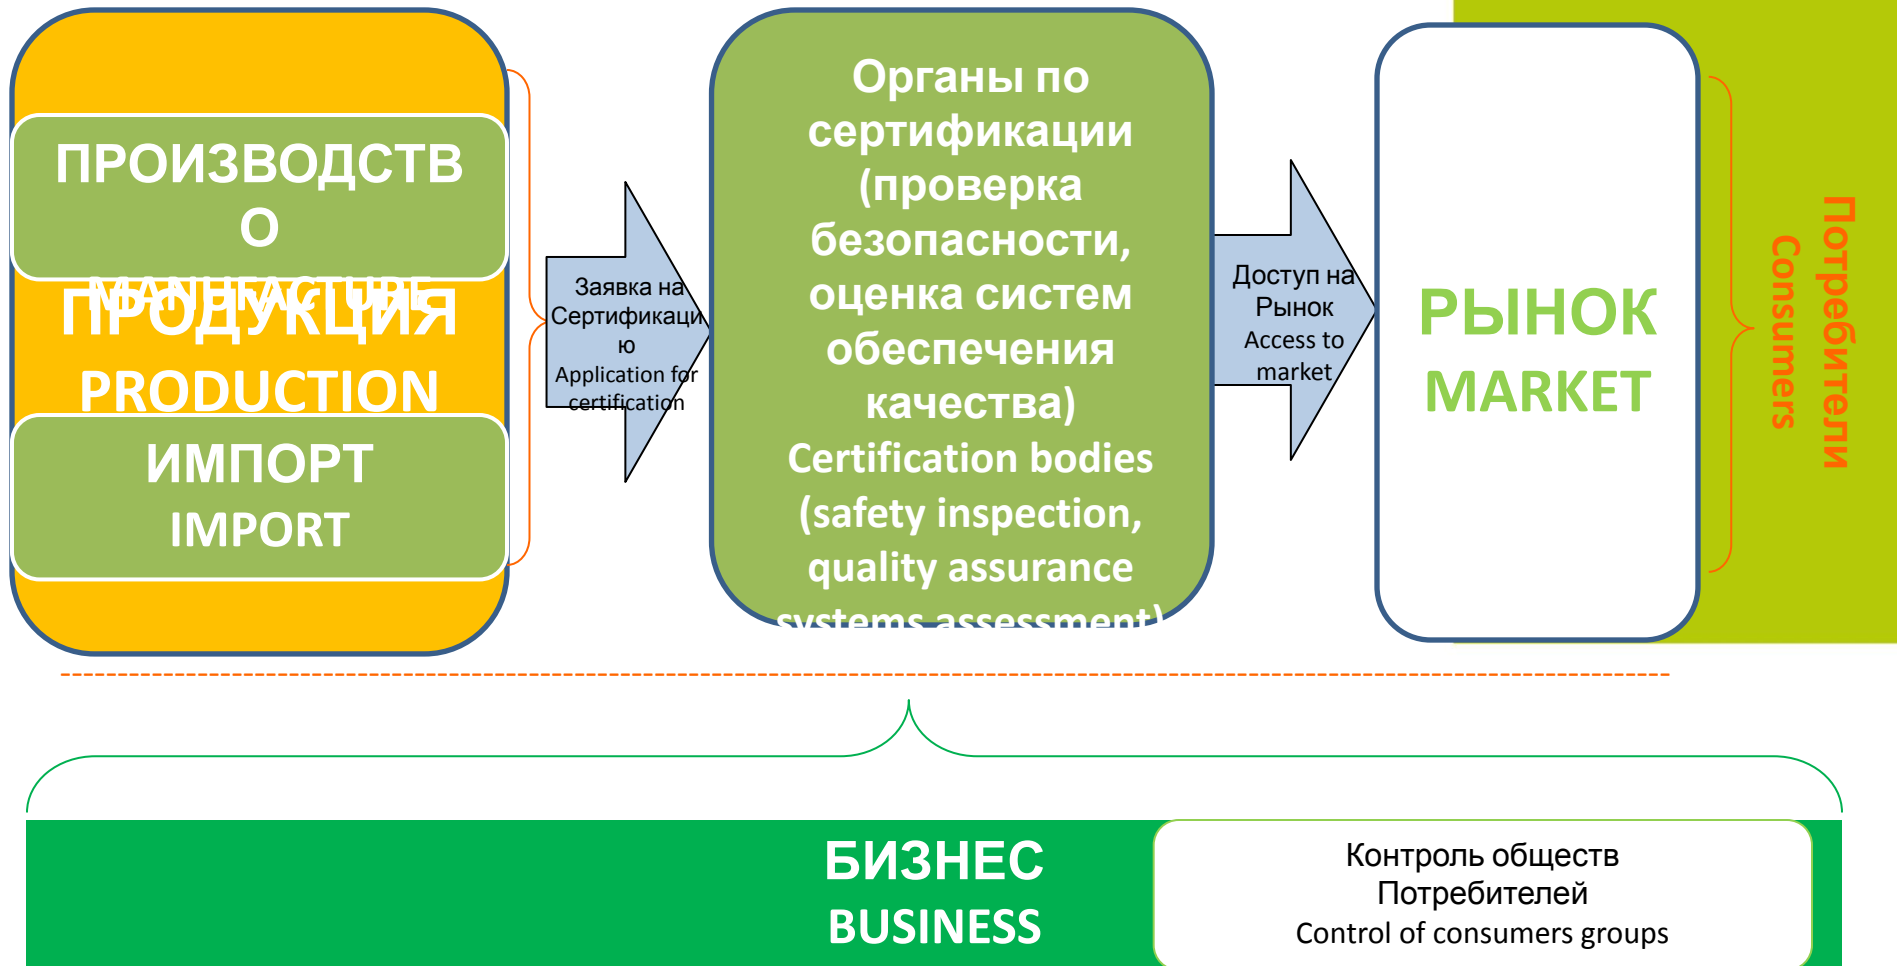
ПРОИЗВОДСТВО
MANUFACTURE

ПРОДУКЦИЯ
PRODUCTION

ИМПОРТ
IMPORT

Заявка на Сертификацию
Application for certification

Органы по сертификации (проверка безопасности, оценка систем обеспечения качества)
Certification bodies (safety inspection, quality assurance systems assessment)

Доступ на Рынок
Access to market

РЫНОК
MARKET

Потребители
Consumers

БИЗНЕС
BUSINESS

Контроль обществ Потребителей
Control of consumers groups